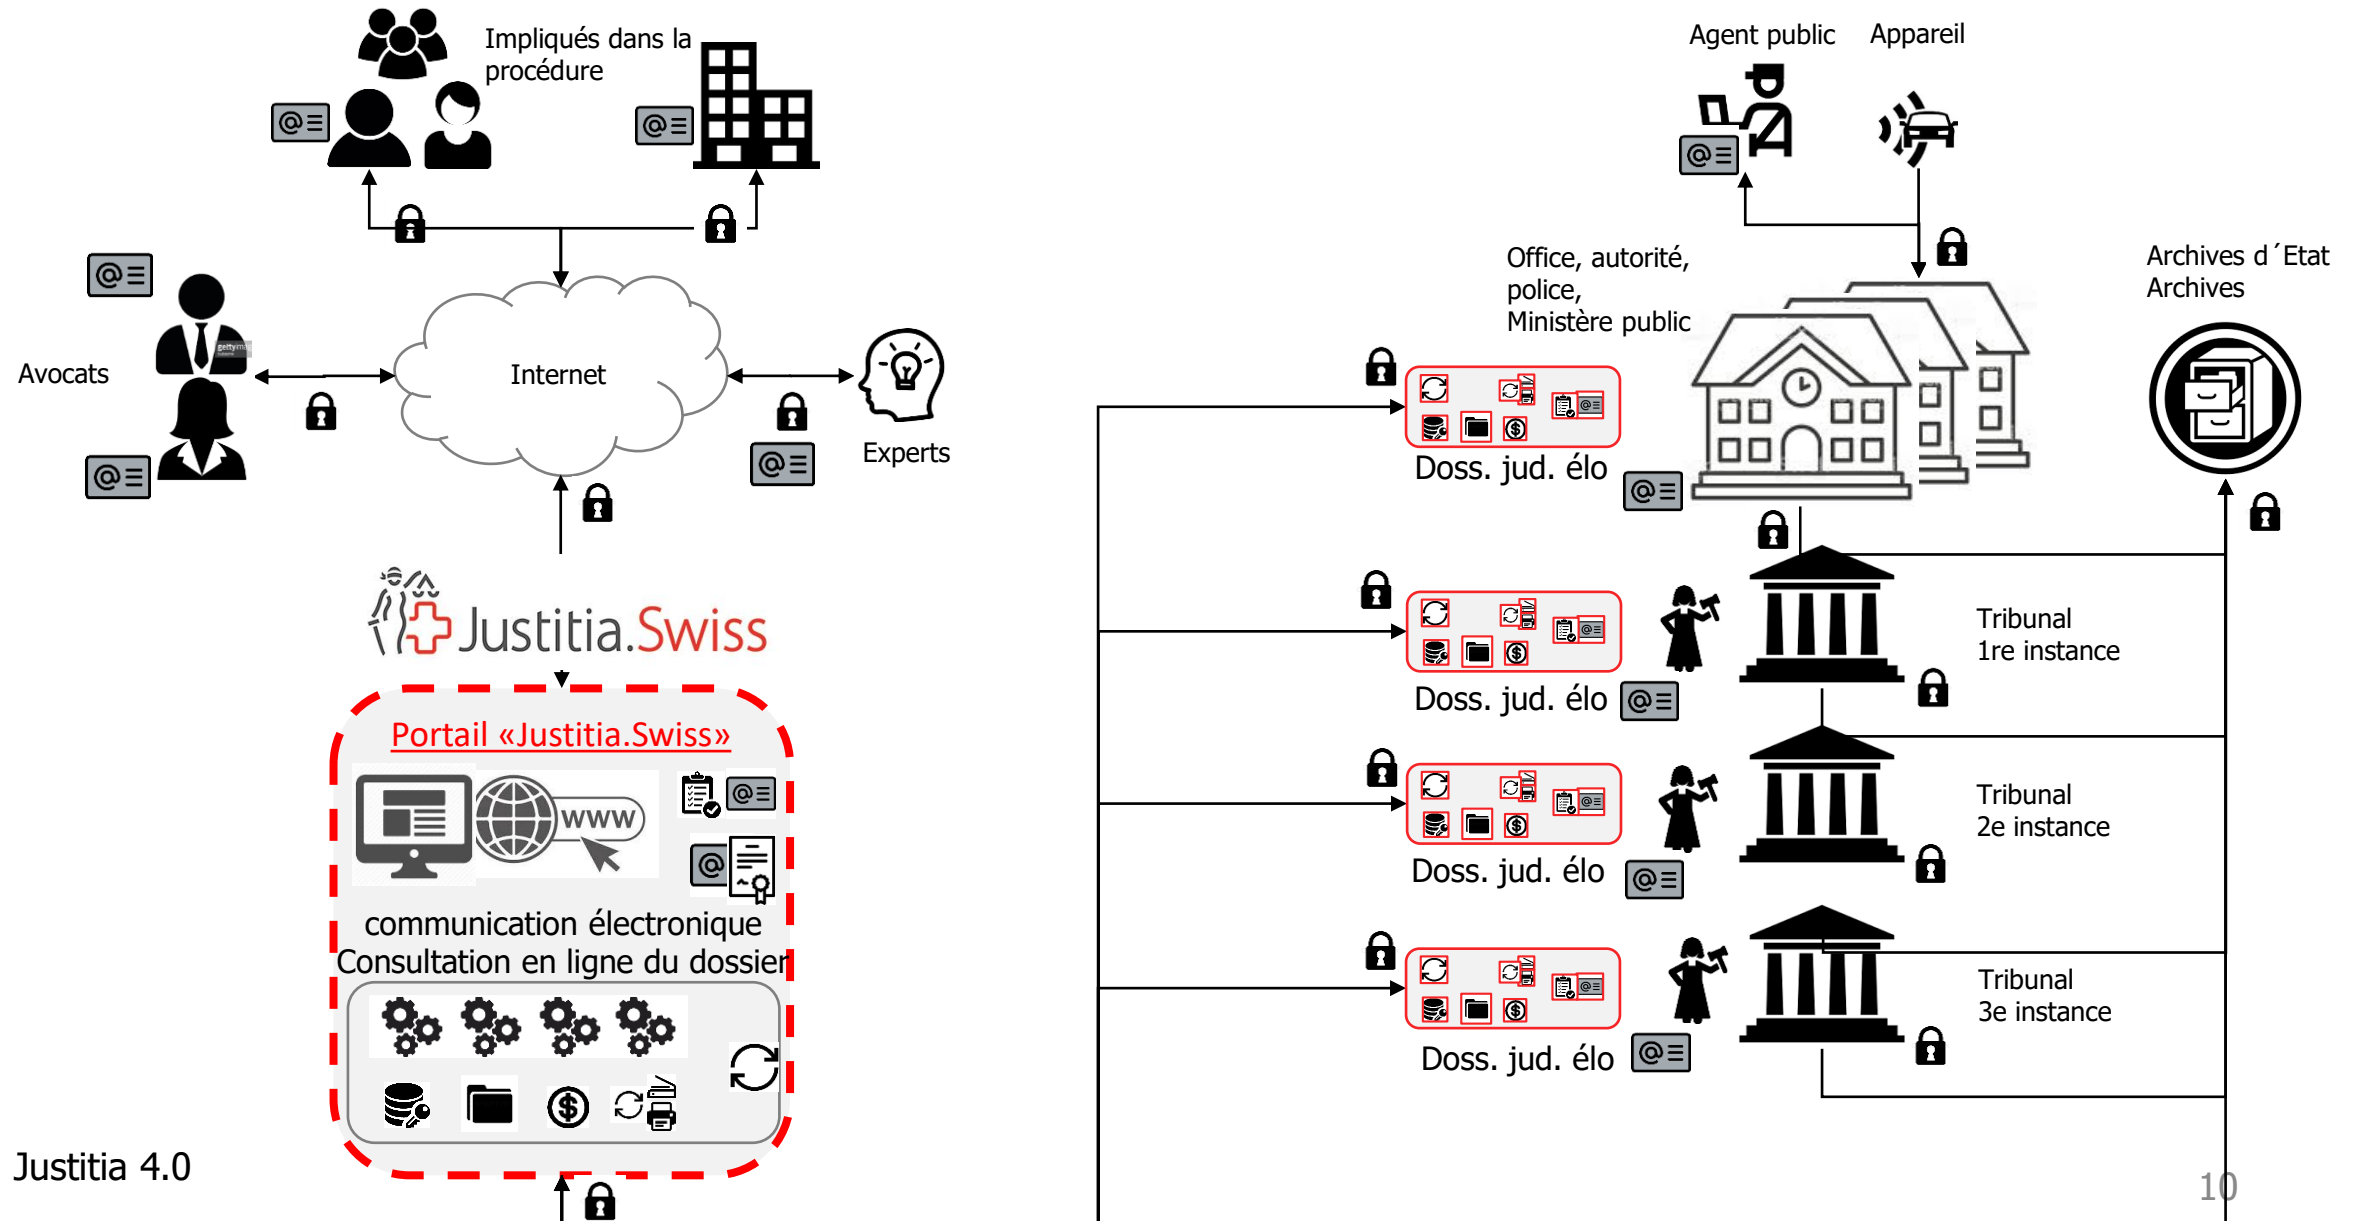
Impliqués dans la procédure

Avocats

Internet

Experts

Justitia.Swiss

Portail «Justitia.Swiss»

www

communication électronique
Consultation en ligne du dossier

Justitia 4.0

Agent public

Appareil

Office, autorité, police, Ministère public

Archives d´Etat
Archives

Doss. jud. élo

Doss. jud. élo

Tribunal
1re instance

Doss. jud. élo

Tribunal
2e instance

Doss. jud. élo

Tribunal
3e instance

10